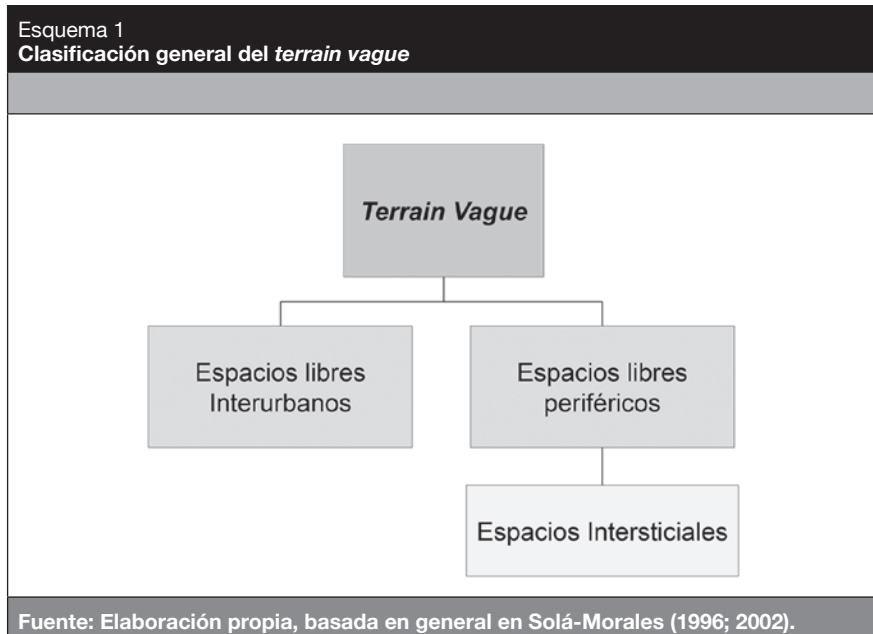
Esquema 1
Clasificación general del terrain vague

Terrain Vague

Espacios libres Interurbanos

Espacios libres periféricos

Espacios Intersticiales

Fuente: Elaboración propia, basada en general en Solá-Morales (1996; 2002).